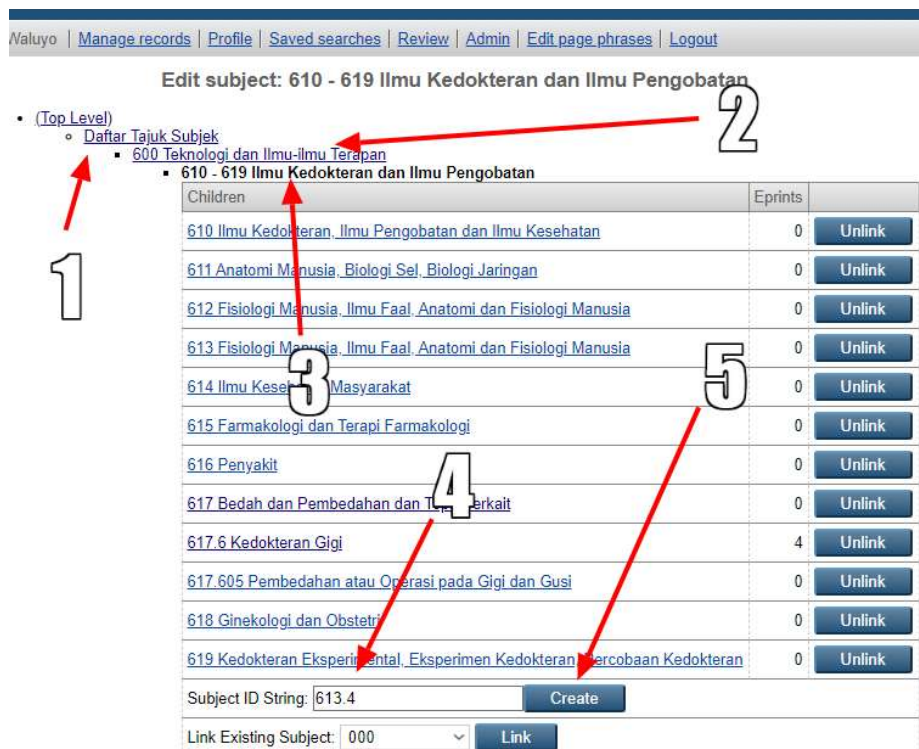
Waluyo | Manage records | Profile | Saved searches | Review | Admin | Edit page phrases | Logout

Edit subject: 610 - 619 Ilmu Kedokteran dan Ilmu Pengobatan

2

- (Top Level)
  - Daftar Tajuk Subjek
    - 600 Teknologi dan Ilmu-ilmu Terapan
      - 610 - 619 Ilmu Kedokteran dan Ilmu Pengobatan

1

| Children | Eprints | |
|---|---|---|
| 610 Ilmu Kedokteran, Ilmu Pengobatan dan Ilmu Kesehatan | 0 | Unlink |
| 611 Anatomi Manusia, Biologi Sel, Biologi Jaringan | 0 | Unlink |
| 612 Fisiologi Manusia, Ilmu Faal, Anatomi dan Fisiologi Manusia | 0 | Unlink |
| 613 Fisiologi Manusia, Ilmu Faal, Anatomi dan Fisiologi Manusia | 0 | Unlink |
| 614 Ilmu Kese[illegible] Masyarakat | 0 | Unlink |
| 615 Farmakologi dan Terapi Farmakologi | 0 | Unlink |
| 616 Penyakit | 0 | Unlink |
| 617 Bedah dan Pembedahan dan T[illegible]erkait | 0 | Unlink |
| 617.6 Kedokteran Gigi | 4 | Unlink |
| 617.605 Pembedahan atau Operasi pada Gigi dan Gusi | 0 | Unlink |
| 618 Ginekologi dan Obstetri | 0 | Unlink |
| 619 Kedokteran Eksperimental, Eksperimen Kedokteran, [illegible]ercobaan Kedokteran | 0 | Unlink |

3

5

4

Subject ID String: 613.4 Create

Link Existing Subject: 000 Link